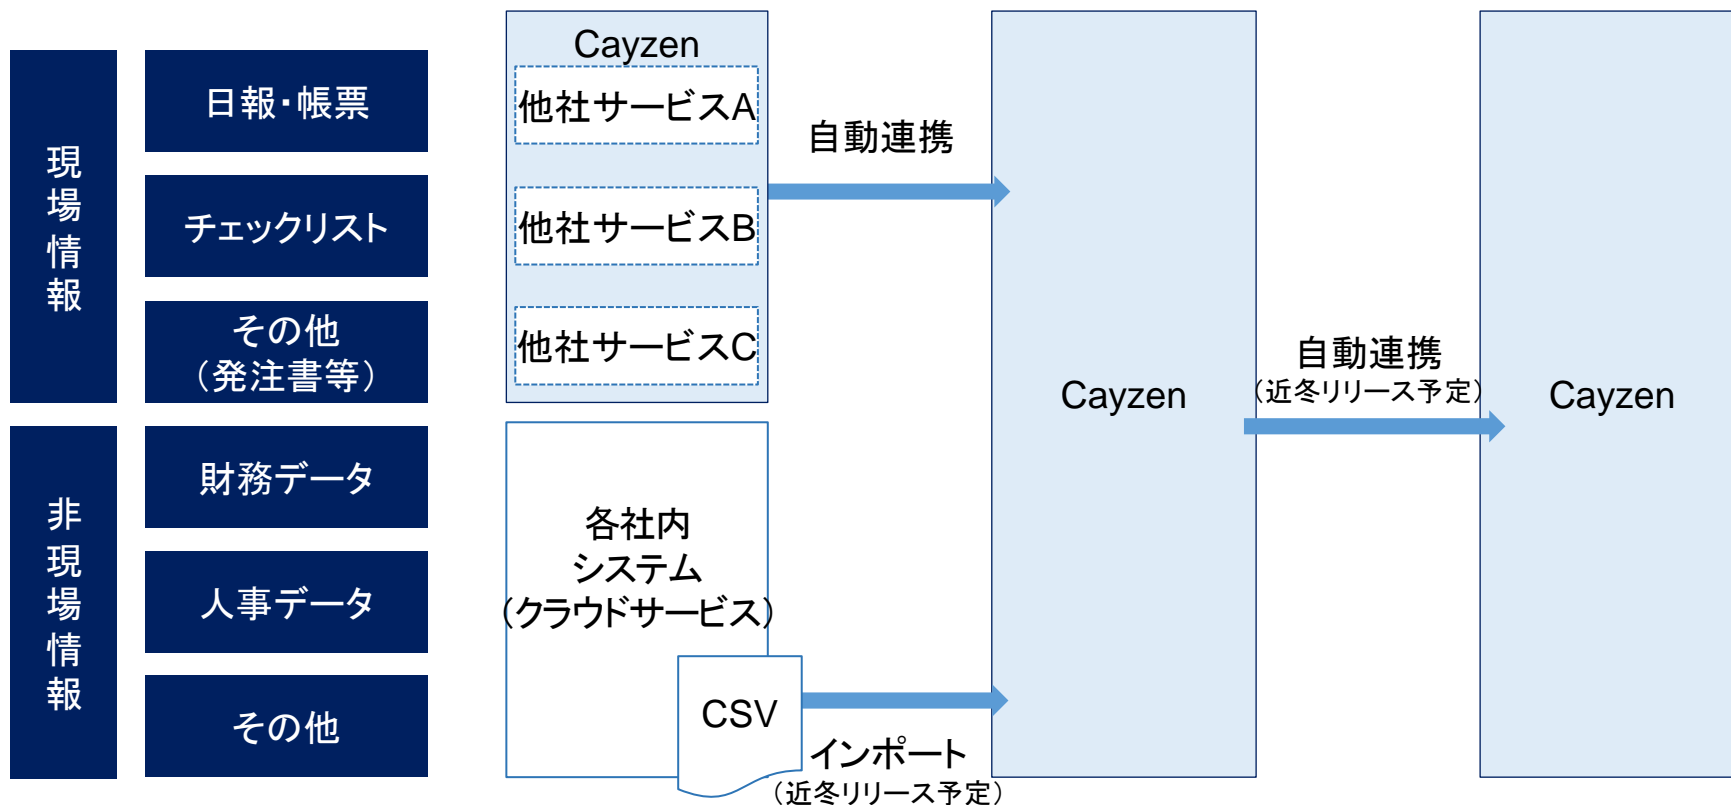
現場情報

日報・帳票

チェックリスト

その他
（発注書等）

非現場情報

財務データ

人事データ

その他

Cayzen
他社サービスA
他社サービスB
他社サービスC

自動連携

各社内
システム
（クラウドサービス）

CSV

インポート
（近冬リリース予定）

Cayzen

自動連携
（近冬リリース予定）

Cayzen